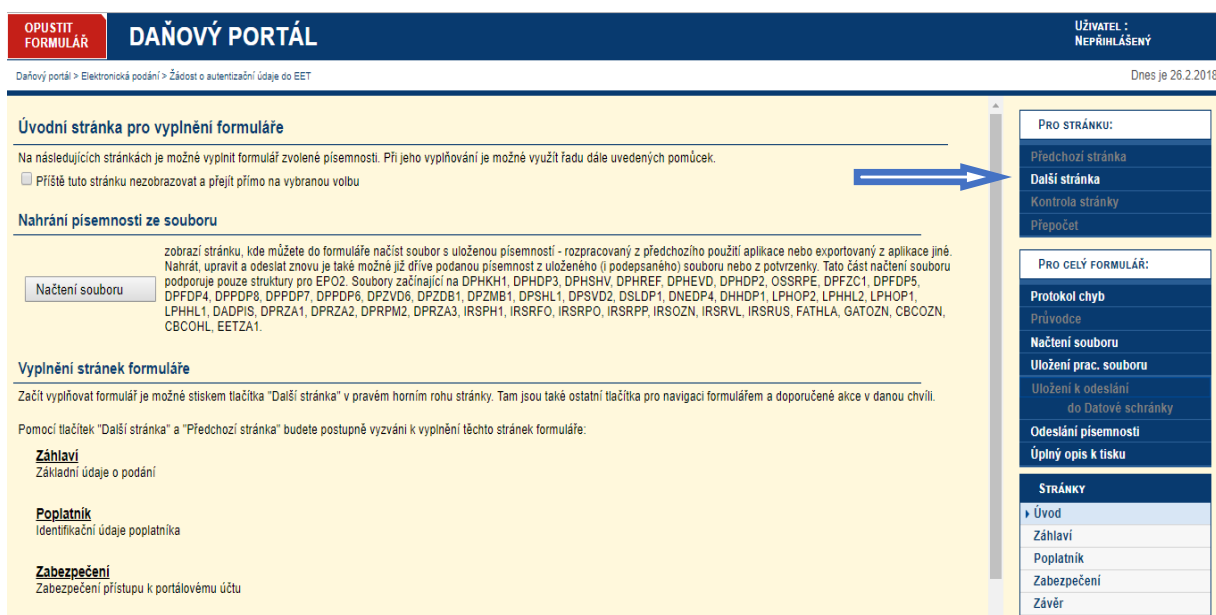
OPUSTIT FORMULÁŘ

DAŇOVÝ PORTÁL

UŽIVATEL : NEPŘIHLÁŠENÝ

Daňový portál > Elektronická podání > Žádost o autentizační údaje do EET

Dnes je 26.2.2018

Úvodní stránka pro vyplnění formuláře

Na následujících stránkách je možné vyplnit formulář zvolené písemnosti. Při jeho vyplňování je možné využít řadu dále uvedených pomůcek.

Příště tuto stránku nezobrazovat a přejít přímo na vybranou volbu

Nahrání písemnosti ze souboru

Načtení souboru

zobrazí stránku, kde můžete do formuláře načíst soubor s uloženou písemností - rozpracovaný z předchozího použití aplikace nebo exportovaný z aplikace jiné. Nahrát, upravit a odeslat znovu je také možné již dříve podanou písemnost z uloženého (i podepsaného) souboru nebo z potvrzenky. Tato část načtení souboru podporuje pouze struktury pro EPO2. Soubory začínající na DPHKH1, DPHDP3, DPHSHV, DPHREF, DPHEVD, DPHDP2, OSSRPE, DPFZC1, DPFDP5, DPFDP4, DPPDP8, DPPDP7, DPPDP6, DPZVD6, DPZDB1, DPZMB1, DPSHL1, DPSVD2, DSLDP1, DNEDP4, DHHDP1, LPHOP2, LPHHL2, LPHOP1, LPHHL1, DADPIS, DPRZA1, DPRZA2, DPRPM2, DPRZA3, IRSPH1, IRSRFO, IRSRPO, IRSRPP, IRSOZN, IRSRVL, IRSRUS, FATHLA, GATOZN, CBCOZN, CBCOHL, EETZA1.

Vyplnění stránek formuláře

Začít vyplňovat formulář je možné stiskem tlačítka "Další stránka" v pravém horním rohu stránky. Tam jsou také ostatní tlačítka pro navigaci formulářem a doporučené akce v danou chvíli.

Pomocí tlačítek "Další stránka" a "Předchozí stránka" budete postupně vyzváni k vyplnění těchto stránek formuláře:

Záhlaví
Základní údaje o podání

Poplatník
Identifikační údaje poplatníka

Zabezpečení
Zabezpečení přístupu k portálovému účtu

PRO STRÁNKU:
Předchozí stránka
Další stránka
Kontrola stránky
Přepočet

PRO CELÝ FORMULÁŘ:
Protokol chyb
Průvodce
Načtení souboru
Uložení prac. souboru
Uložení k odeslání do Datové schránky
Odeslání písemnosti
Úplný opis k tisku

STRÁNKY
Úvod
Záhlaví
Poplatník
Zabezpečení
Závěr